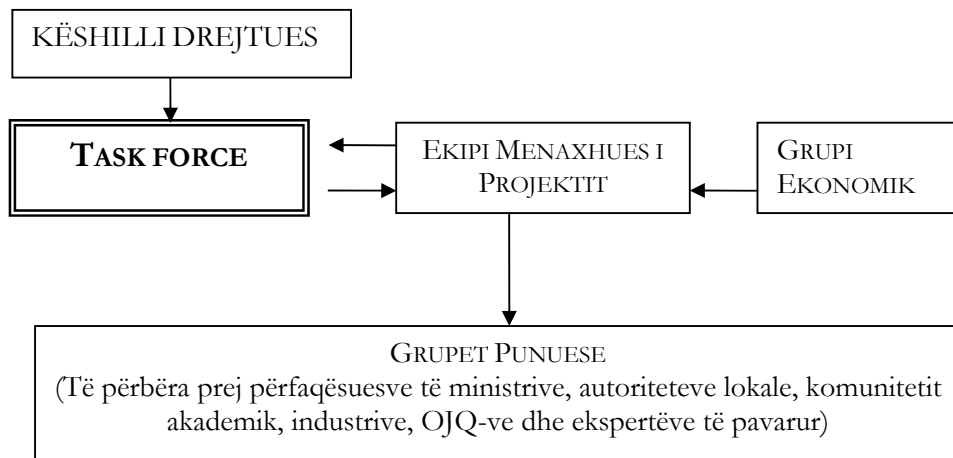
KËSHILLI DREJTUES

TASK FORCE

EKIPI MENAXHUES I PROJEKTIT

GRUPI EKONOMIK

GRUPET PUNUESE
(Të përbëra prej përfaqësuesve të ministrive, autoriteteve lokale, komunitetit akademik, industrive, OJQ-ve dhe ekspertëve të pavarur)